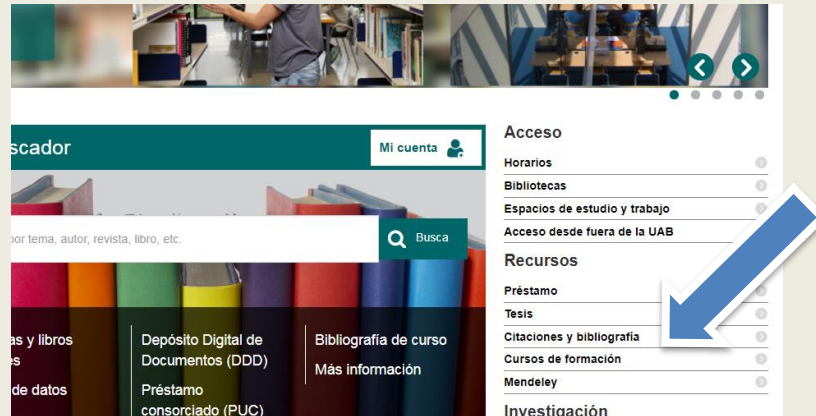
scador

Mi cuenta

or tema, autor, revista, libro, etc.

Busca

as y libros es

de datos

Depósito Digital de Documentos (DDD)

Préstamo consorciado (PUC)

Bibliografía de curso

Más información

Acceso

Horarios

Bibliotecas

Espacios de estudio y trabajo

Acceso desde fuera de la UAB

Recursos

Préstamo

Tesis

Citaciones y bibliografía

Cursos de formación

Mendeley

Investigación